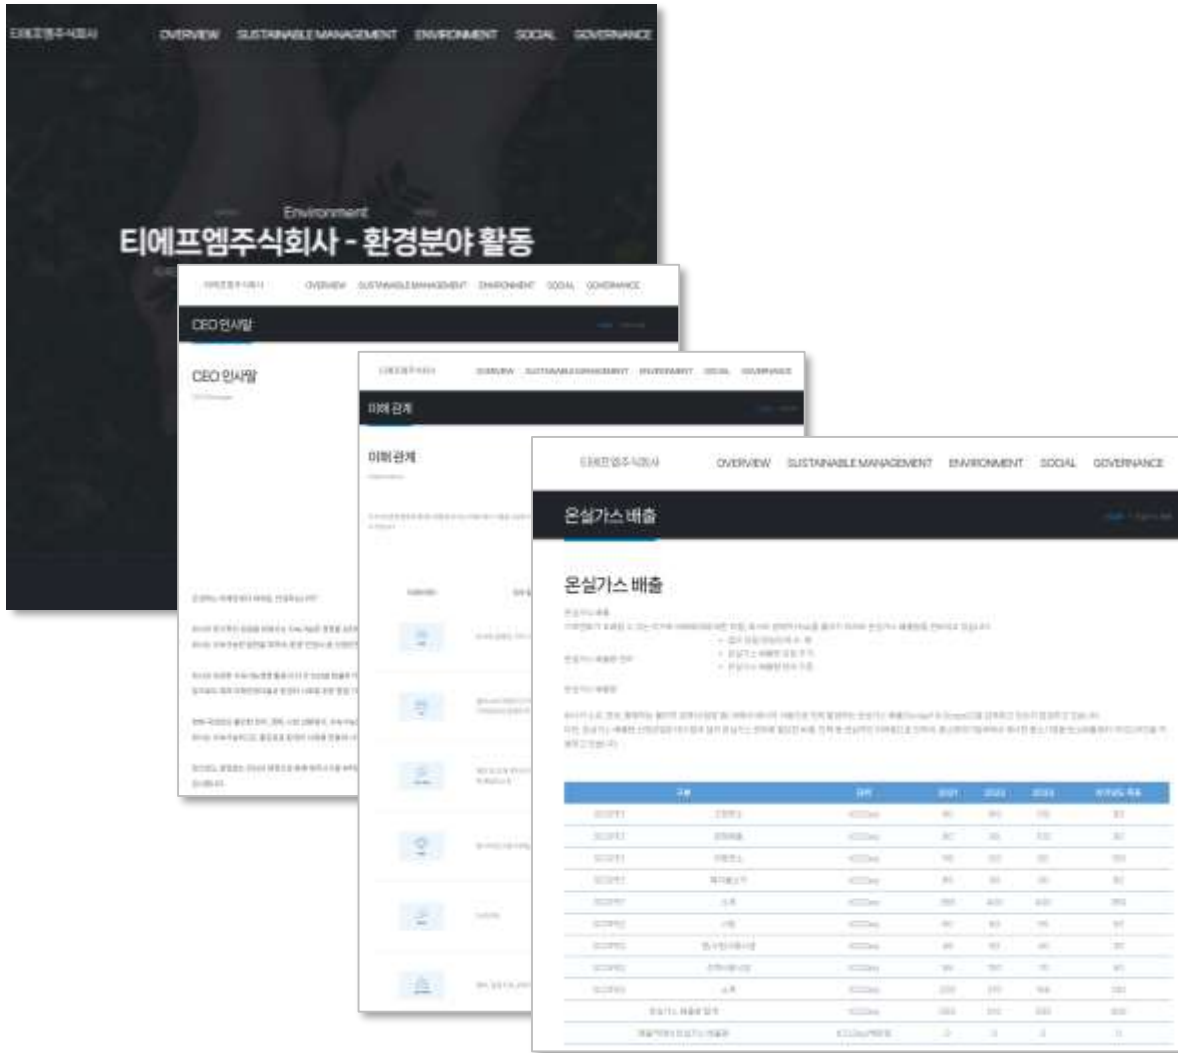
티에프엠주식회사 OVERVIEW SUSTAINABLE MANAGEMENT ENVIRONMENT SOCIAL GOVERNANCE

Environment
티에프엠주식회사 - 환경분야 활동

티에프엠주식회사 OVERVIEW SUSTAINABLE MANAGEMENT ENVIRONMENT SOCIAL GOVERNANCE

CEO 인사말

CEO 인사말

티에프엠주식회사 OVERVIEW SUSTAINABLE MANAGEMENT ENVIRONMENT SOCIAL GOVERNANCE

이해 관계

이해 관계

티에프엠주식회사 OVERVIEW SUSTAINABLE MANAGEMENT ENVIRONMENT SOCIAL GOVERNANCE

온실가스 배출

온실가스 배출

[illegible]